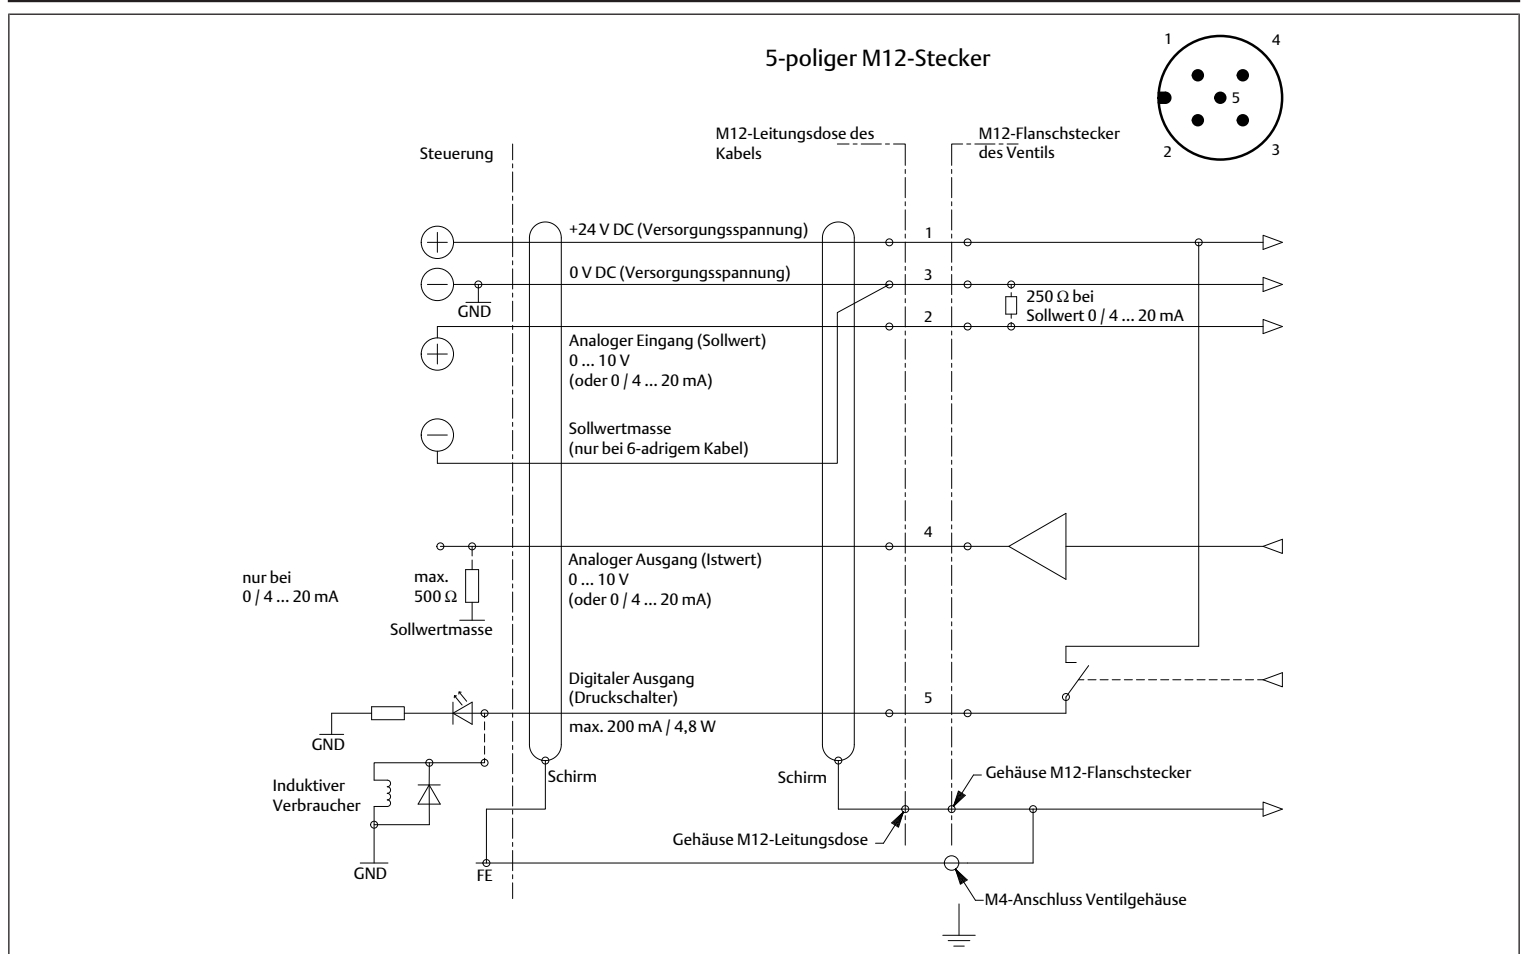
5-poliger M12-Stecker

1
4
5
2
3

Steuerung

M12-Leitungsdose des Kabels

M12-Flanschstecker des Ventils

+24 V DC (Versorgungsspannung)

1

0 V DC (Versorgungsspannung)

3

GND

250 Ω bei Sollwert 0 / 4 ... 20 mA

2

Analoger Eingang (Sollwert) 0 ... 10 V (oder 0 / 4 ... 20 mA)

Sollwertmasse (nur bei 6-adrigem Kabel)

4

Analoger Ausgang (Istwert) 0 ... 10 V (oder 0 / 4 ... 20 mA)

nur bei 0 / 4 ... 20 mA

max. 500 Ω

Sollwertmasse

Digitaler Ausgang (Druckschalter)

5

max. 200 mA / 4,8 W

GND

Induktiver Verbraucher

GND

Schirm

Schirm

Gehäuse M12-Flanschstecker

Gehäuse M12-Leitungsdose

FE

M4-Anschluss Ventilgehäuse